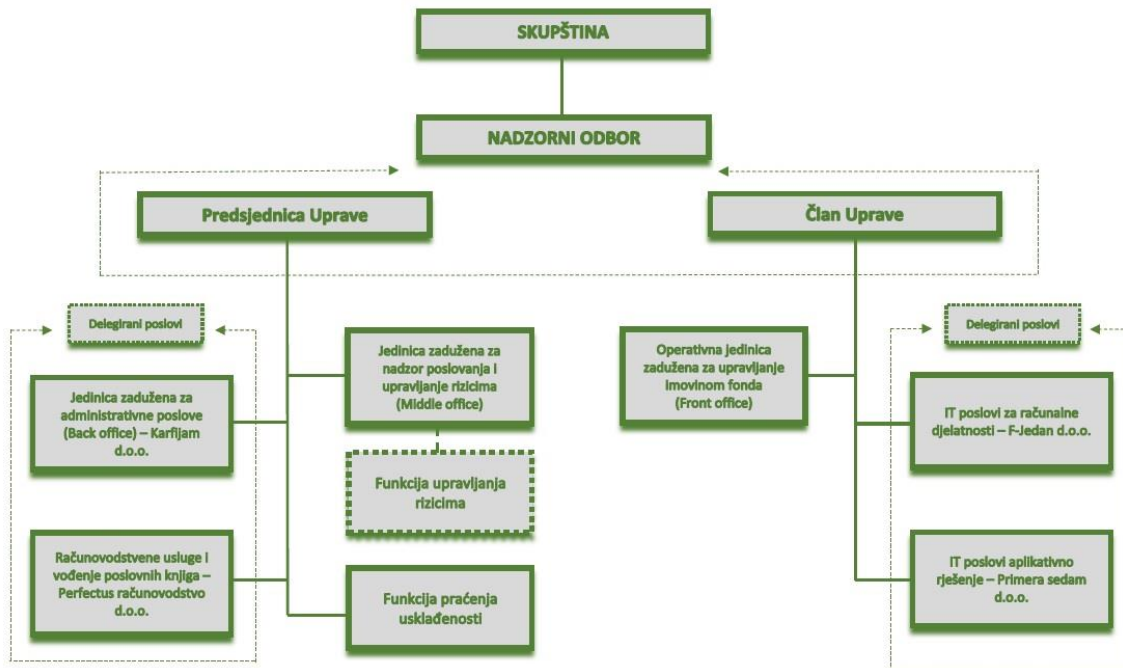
SKUPŠTINA

NADZORNI ODBOR

Predsjednica Uprave

Član Uprave

Delegirani poslovi

Jedinica zadužena za nadzor poslovanja i upravljanje rizicima (Middle office)

Operativna jedinica zadužena za upravljanje imovinom fonda (Front office)

Delegirani poslovi

Jedinica zadužena za administrativne poslove (Back office) – Karfijam d.o.o.

IT poslovi za računalne djelatnosti – F-Jedan d.o.o.

Funkcija upravljanja rizicima

Računovodstvene usluge i vođenje poslovnih knjiga – Perfectus računovodstvo d.o.o.

Funkcija praćenja usklađenosti

IT poslovi aplikativno rješenje – Primera sedam d.o.o.